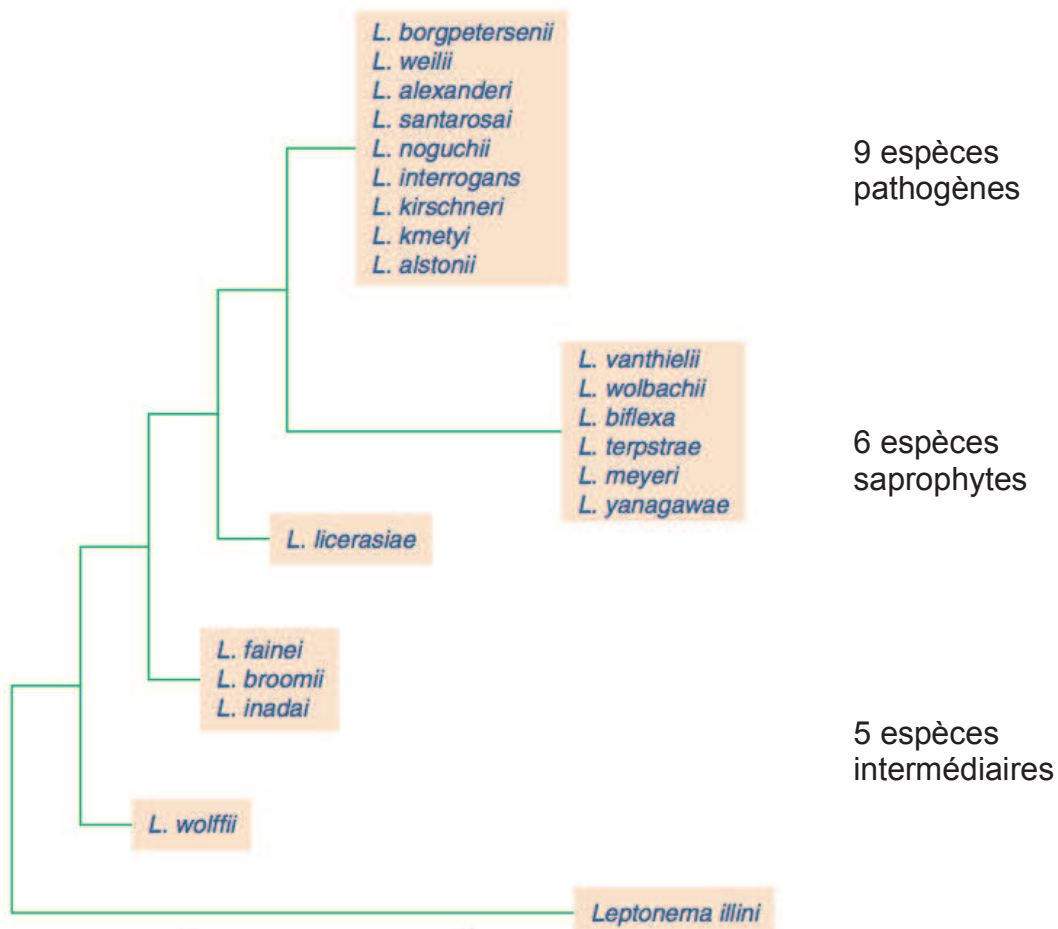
L. borgpetersenii
L. weilii
L. alexanderi
L. santarosai
L. noguchii
L. interrogans
L. kirschneri
L. kmetyi
L. alstonii

9 espèces pathogènes

L. vanthielii
L. wolbachii
L. biflexa
L. terpstrae
L. meyeri
L. yanagawae

6 espèces saprophytes

L. licerasiae

L. fainei
L. broomii
L. inadai

5 espèces intermédiaires

L. wolffii

Leptonema illini